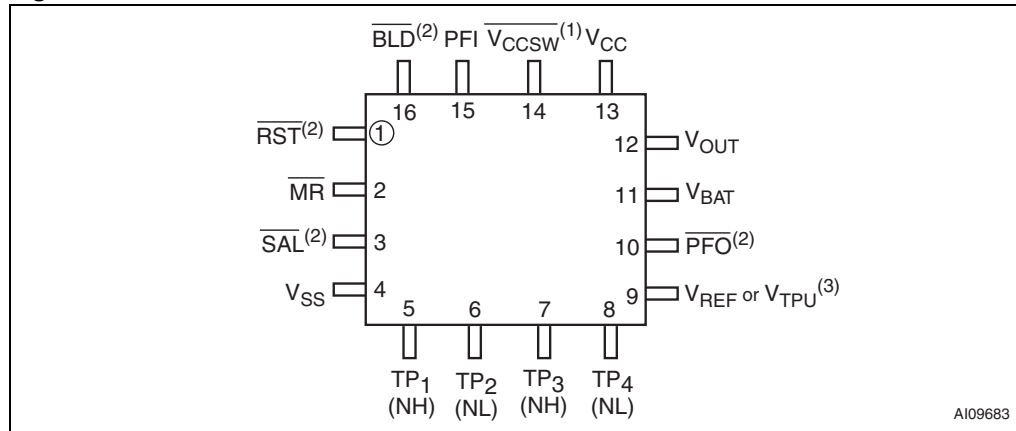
$\overline{BLD}^{(2)}$ PFI $\overline{V_{CCSW}}^{(1)}$ $V_{CC}$

16 15 14 13

$\overline{RST}^{(2)}$ 1

12 $V_{OUT}$

$\overline{MR}$ 2

11 $V_{BAT}$

$\overline{SAL}^{(2)}$ 3

10 $\overline{PFO}^{(2)}$

$V_{SS}$ 4

9 $V_{REF}$ or $V_{TPU}^{(3)}$

5 6 7 8

$TP_1$ (NH) $TP_2$ (NL) $TP_3$ (NH) $TP_4$ (NL)

AI09683